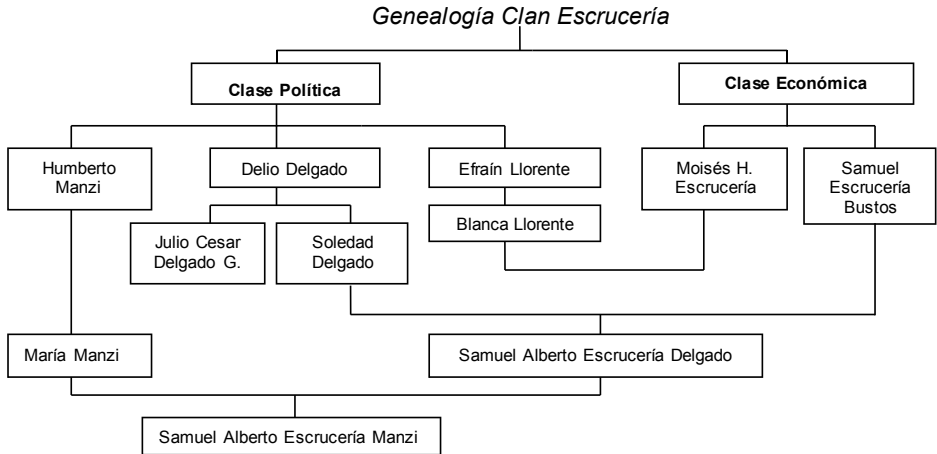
Genealogía Clan Escrucería

Clase Política

Clase Económica

Humberto Manzi

Delio Delgado

Efraín Llorente

Moisés H. Escrucería

Samuel Escrucería Bustos

Julio Cesar Delgado G.

Soledad Delgado

Blanca Llorente

María Manzi

Samuel Alberto Escrucería Delgado

Samuel Alberto Escrucería Manzi